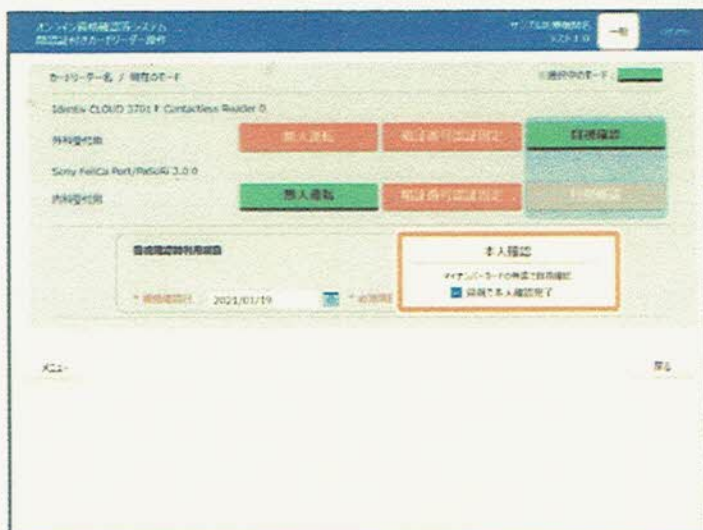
オンライン資格確認等システム
顔認証付きカードリーダー操作

サンプル医療機関名
テスト1.0

一般

カードリーダー名 / 現在のモード

■選択中のモード

Identiv CLOUD 3700 F Contactless Reader 0

外科受付用

無人運転

暗証番号認証設定

目視確認

Sony FeliCa Port/PaSoRi 3.0 0

内科受付用

無人運転

暗証番号認証設定

目視確認

資格確認時利用項目

* 資格確認日 2021/01/19

* 必須項目

本人確認

マイナンバーカードの券面で目視確認

目視で本人確認完了

メニュー

戻る